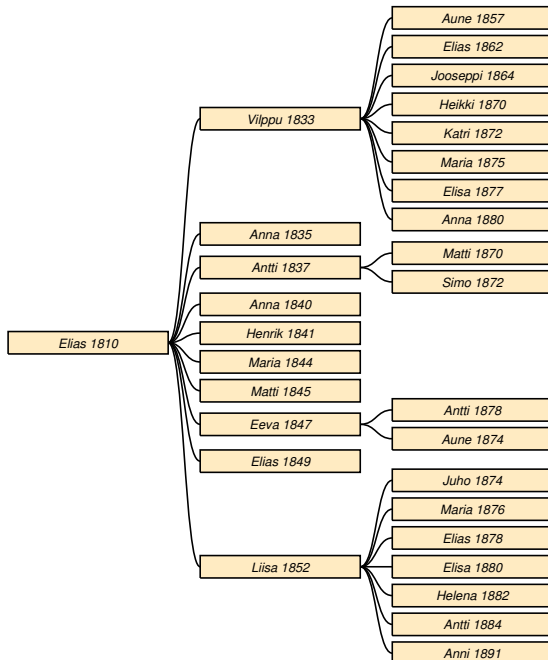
Elias 1810

Vilppu 1833

Aune 1857

Elias 1862

Jooseppi 1864

Heikki 1870

Katri 1872

Maria 1875

Elisa 1877

Anna 1880

Anna 1835

Antti 1837

Matti 1870

Simo 1872

Anna 1840

Henrik 1841

Maria 1844

Matti 1845

Eeva 1847

Antti 1878

Aune 1874

Elias 1849

Liisa 1852

Juho 1874

Maria 1876

Elias 1878

Elisa 1880

Helena 1882

Antti 1884

Anni 1891